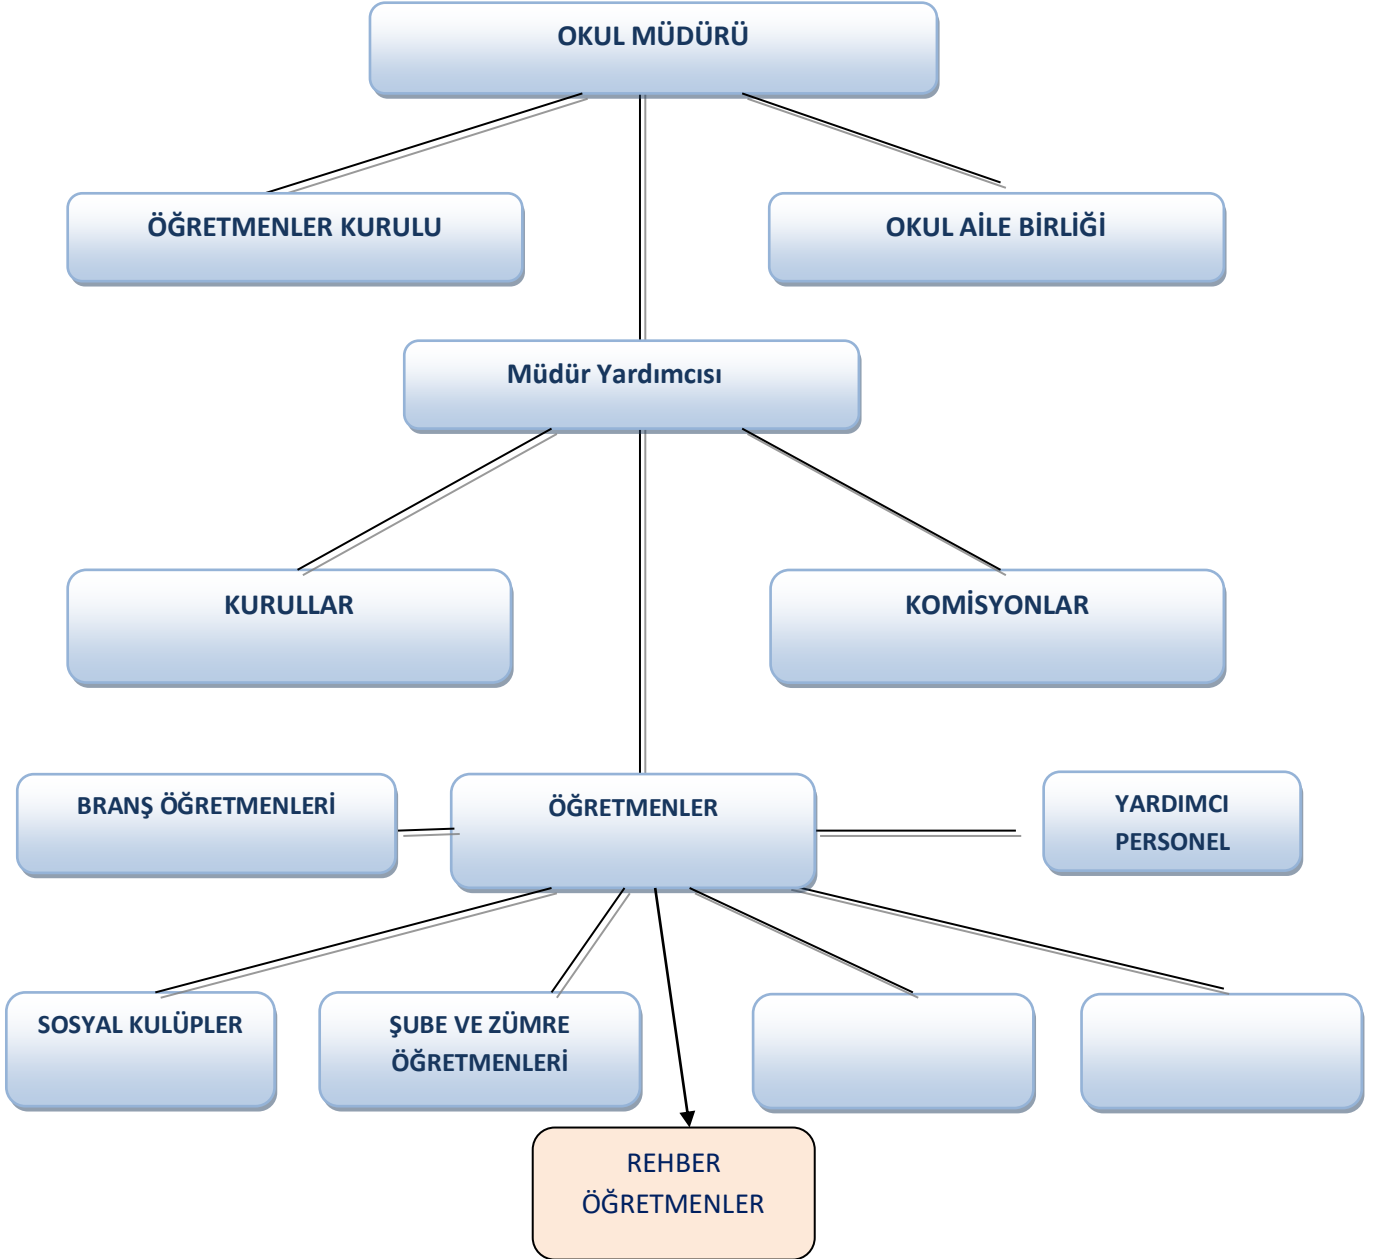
OKUL MÜDÜRÜ

ÖĞRETMENLER KURULU

OKUL AİLE BİRLİĞİ

Müdür Yardımcısı

KURULLAR

KOMİSYONLAR

BRANŞ ÖĞRETMENLERİ

ÖĞRETMENLER

YARDIMCI PERSONEL

SOSYAL KULÜPLER

ŞUBE VE ZÜMRE ÖĞRETMENLERİ

REHBER ÖĞRETMENLER